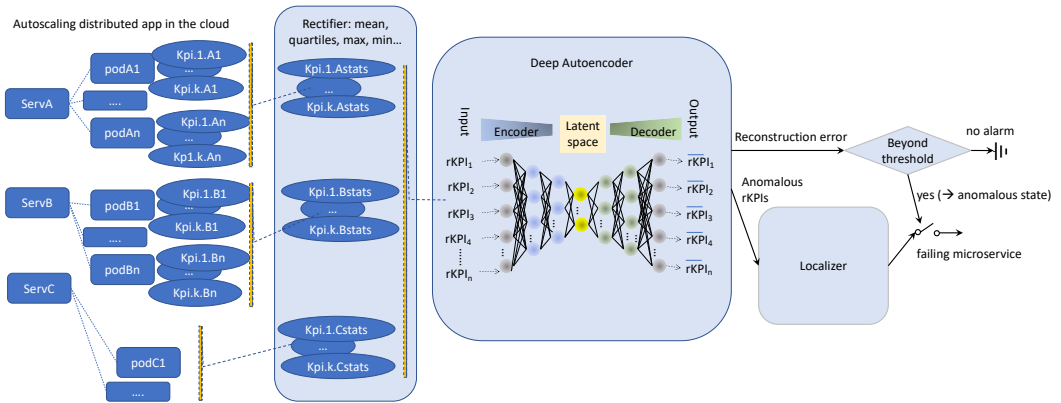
Autoscaling distributed app in the cloud

ServA
podA1
Kpi.1.A1
...
Kpi.k.A1
....
podAn
Kpi.1.An
...
Kp1.k.An

ServB
podB1
Kpi.1.B1
...
Kpi.k.B1
....
podBn
Kpi.1.Bn
...
Kpi.k.Bn

ServC
podC1
....

Rectifier: mean, quartiles, max, min...
Kpi.1.Astats
...
Kpi.k.Astats
Kpi.1.Bstats
...
Kpi.k.Bstats
Kpi.1.Cstats
...
Kpi.k.Cstats

Deep Autoencoder
Input
Encoder
Latent space
Decoder
Output
$rKPI_1$
$rKPI_2$
$rKPI_3$
$rKPI_4$
$rKPI_n$
$\overline{rKPI_1}$
$\overline{rKPI_2}$
$\overline{rKPI_3}$
$\overline{rKPI_4}$
$\overline{rKPI_n}$

Reconstruction error
Beyond threshold
no alarm
Anomalous rKPIs
yes (→ anomalous state)
Localizer
failing microservice